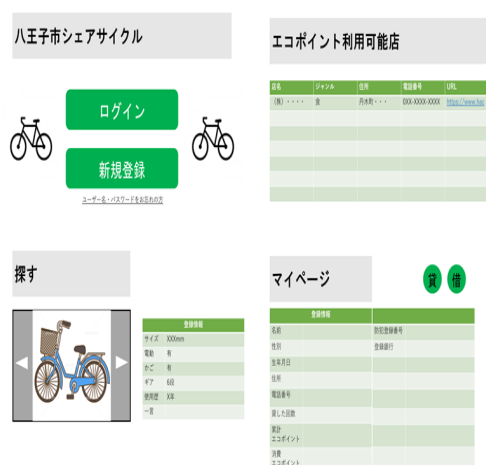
八王子市シェアサイクル

ログイン

新規登録

ユーザー名・パスワードをお忘れの方

エコポイント利用可能店

| 店名 | ジャンル | 住所 | 電話番号 | URL |
|---|---|---|---|---|
| （有）・・・・ | 食 | 丹木町・・・ | 0XX-XXXX-XXXX | https://www.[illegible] |
| | | | | |
| | | | | |
| | | | | |
| | | | | |
| | | | | |
| | | | | |

探す

◀ ▶

| 登録情報 | |
|---|---|
| サイズ | XXXmm |
| 電動 | 有 |
| かご | 有 |
| ギア | 6段 |
| 使用歴 | X年 |
| 一言 | |

マイページ

貸 借

| 登録情報 | |
|---|---|
| 名前 | 防犯登録番号 |
| 性別 | 登録銀行 |
| 生年月日 | |
| 住所 | |
| 電話番号 | |
| 貸した回数 | |
| 累計エコポイント | |
| 消費エコポイント | |